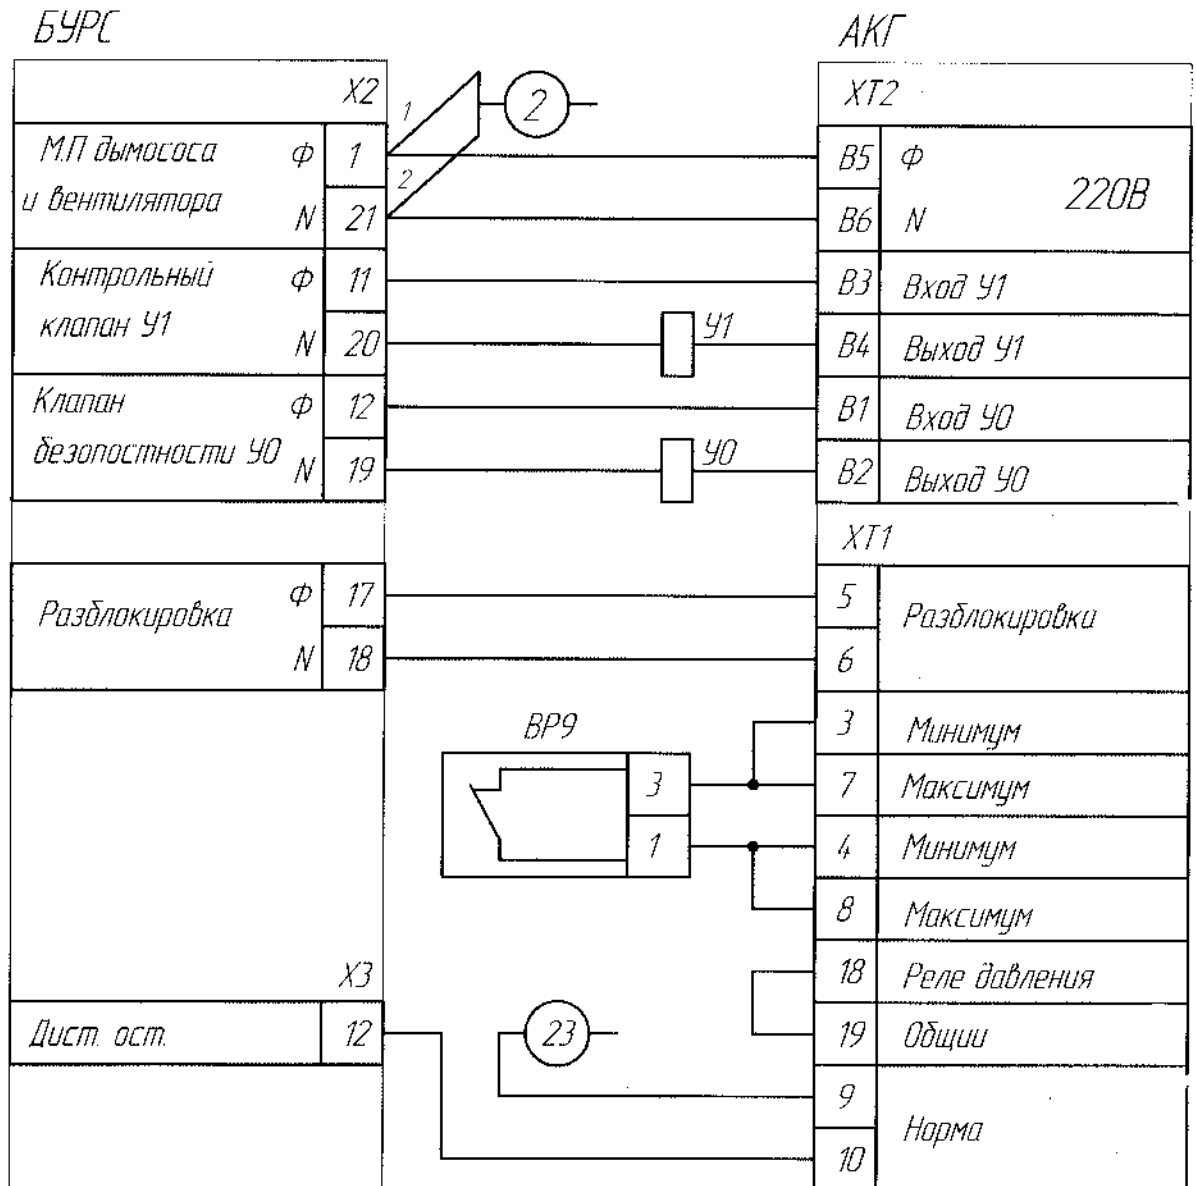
БУРС

АКГ

| | X2 |
|---|---|
| М.П дымососа и вентилятора Ф | 1 |
| N | 21 |
| Контрольный клапан У1 Ф | 11 |
| N | 20 |
| Клапан безопостности УО Ф | 12 |
| N | 19 |
| Разблокировка Ф | 17 |
| N | 18 |

1
2
2

У1
У0

| XT2 | |
|---|---|
| В5 | Ф 220В |
| В6 | N |
| В3 | Вход У1 |
| В4 | Выход У1 |
| В1 | Вход УО |
| В2 | Выход УО |

| XT1 | |
|---|---|
| 5 | Разблокировки |
| 6 | |
| 3 | Минимум |
| 7 | Максимум |
| 4 | Минимум |
| 8 | Максимум |
| 18 | Реле давления |
| 19 | Общии |
| 9 | Норма |
| 10 | |

ВР9
3
1

X3

| Дист. ост. | 12 |
|---|---|

23